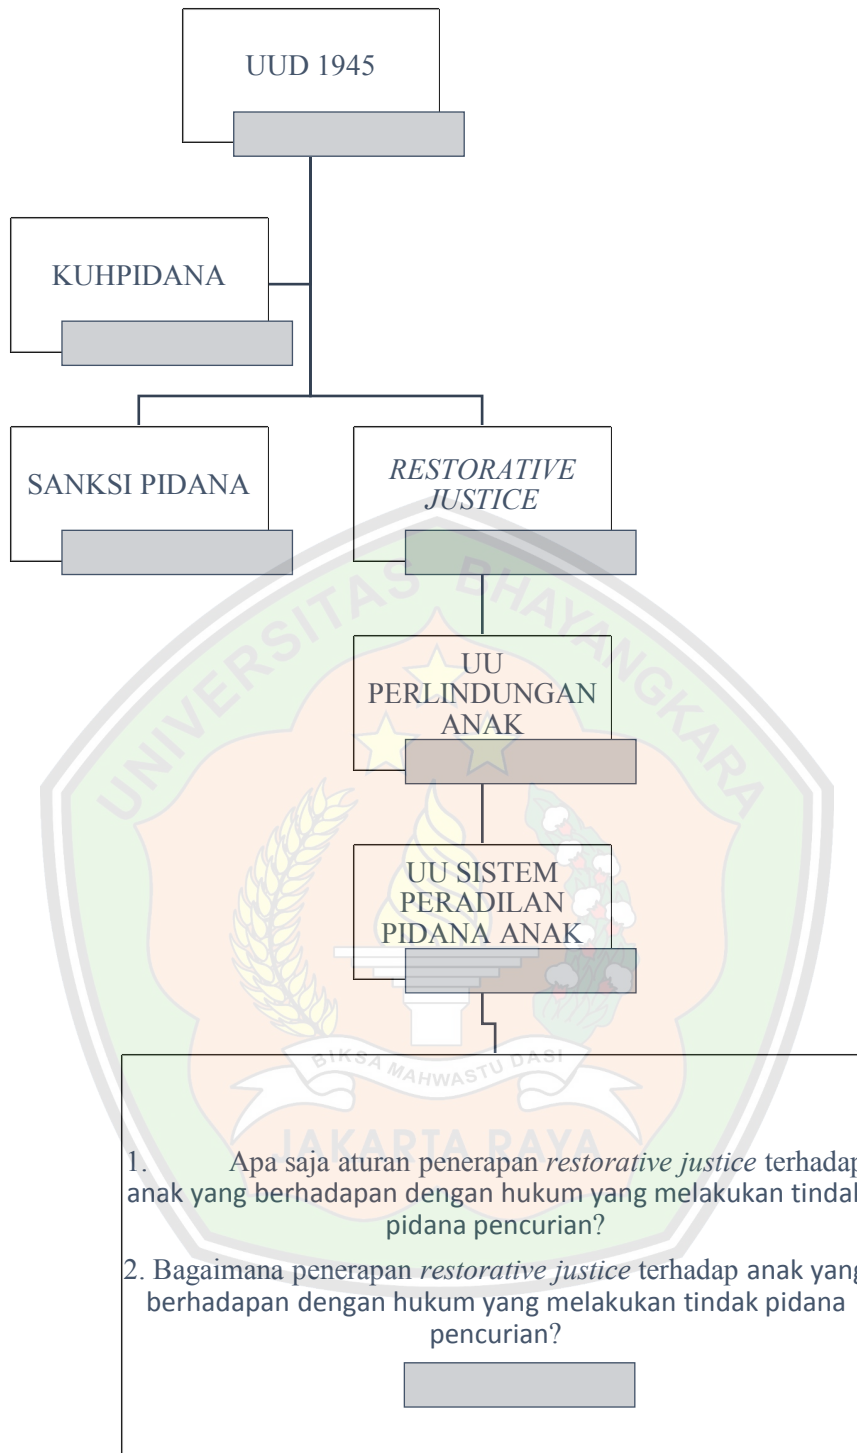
UUD 1945

KUHPIDANA

SANKSI PIDANA

*RESTORATIVE JUSTICE*

UU PERLINDUNGAN ANAK

UU SISTEM PERADILAN PIDANA ANAK

UNIVERSITAS BHAYANGKARA

BIKSA MAHWASTU DASI

JAKARTA RAYA

1. Apa saja aturan penerapan *restorative justice* terhadap anak yang berhadapan dengan hukum yang melakukan tindak pidana pencurian?

2. Bagaimana penerapan *restorative justice* terhadap anak yang berhadapan dengan hukum yang melakukan tindak pidana pencurian?